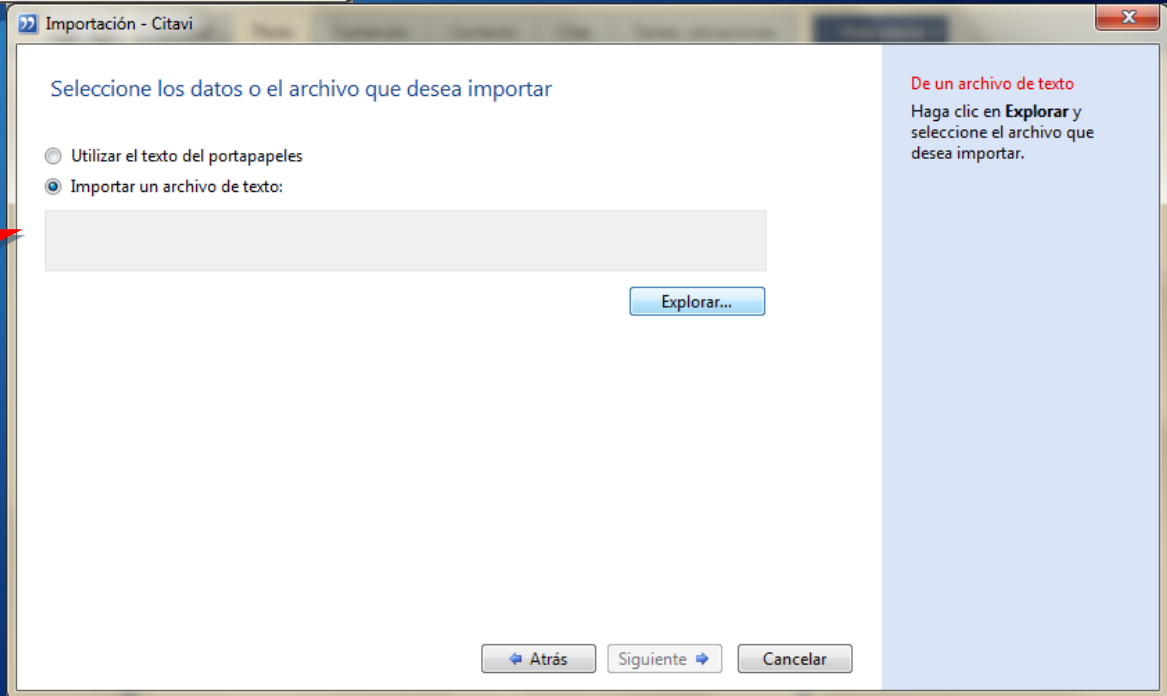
Importación - Citavi

Seleccione los datos o el archivo que desea importar

Utilizar el texto del portapapeles

Importar un archivo de texto:

Explorar...

De un archivo de texto

Haga clic en **Explorar** y seleccione el archivo que desea importar.

Atrás

Siguiente

Cancelar